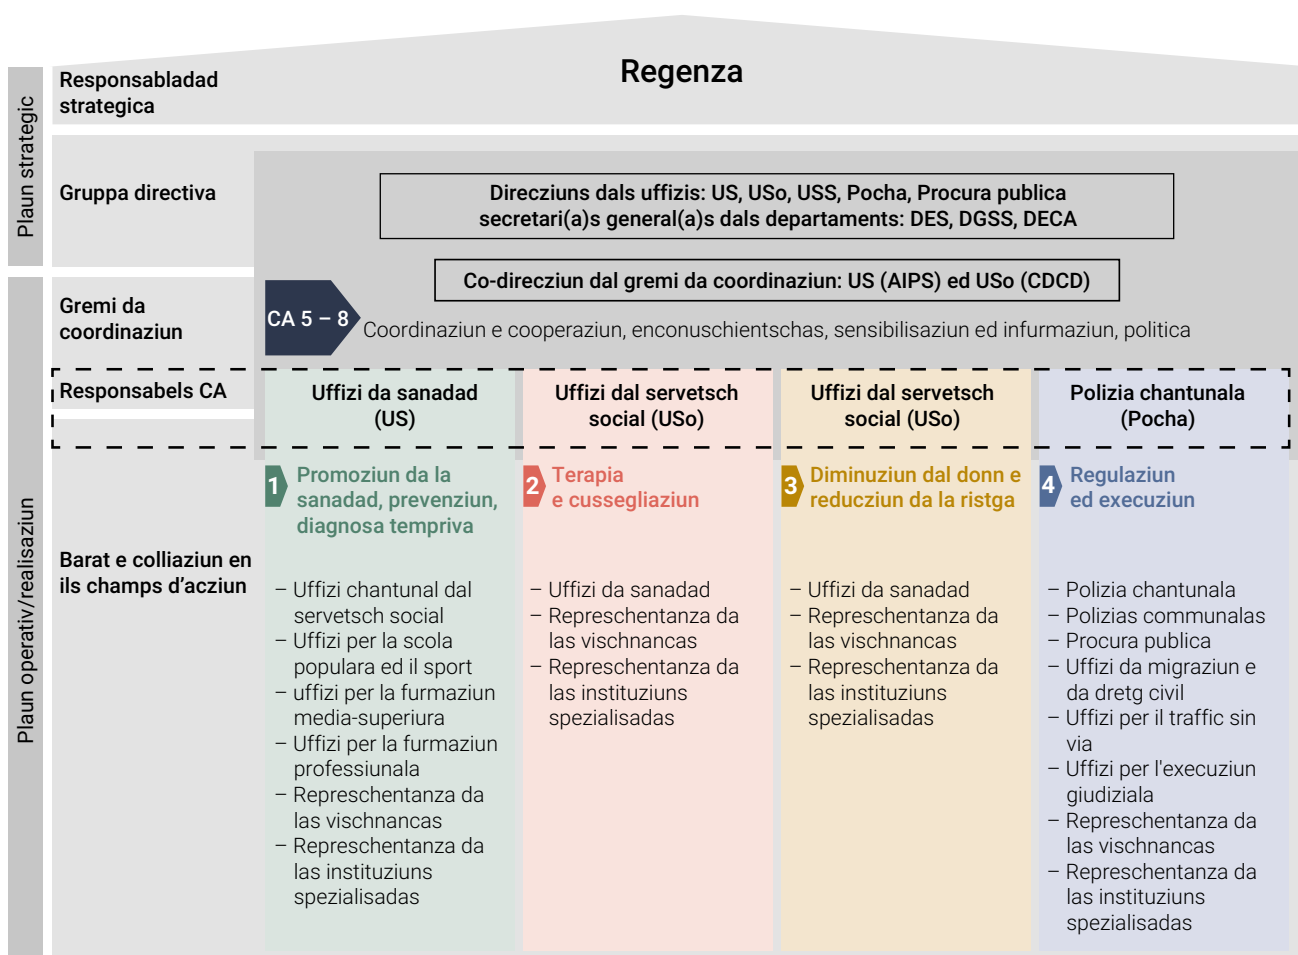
Plaun strategic

Responsabladad strategica

Regenza

Gruppa directiva

Direcziuns dals uffizis: US, USo, USS, Pocha, Procura publica
secretari(a)s general(a)s dals departaments: DES, DGSS, DECA

Plaun operativ/realisaziun

Gremi da coordinaziun

Co-direcziun dal gremi da coordinaziun: US (AIPS) ed USo (CDCD)

CA 5 – 8

Coordinaziun e cooperaziun, enconuschientschas, sensibilisaziun ed infurmaziun, politica

Responsabels CA

Uffizi da sanadad (US)

Uffizi dal servetsch social (USo)

Uffizi dal servetsch social (USo)

Polizia chantunala (Pocha)

Barat e colliaziun en ils champs d'acziun

1 Promoziun da la sanadad, prevenziun, diagnosa tempriva

– Uffizi chantunal dal servetsch social
– Uffizi per la scola populara ed il sport
– uffizi per la furmaziun media-superiura
– Uffizi per la furmaziun professiunala
– Represchentanza da las vischnancas
– Represchentanza da las instituziuns spezialisadas

2 Terapia e cussegliaziun

– Uffizi da sanadad
– Represchentanza da las vischnancas
– Represchentanza da las instituziuns spezialisadas

3 Diminuziun dal donn e reducziun da la ristga

– Uffizi da sanadad
– Represchentanza da las vischnancas
– Represchentanza da las instituziuns spezialisadas

4 Regulaziun ed execuziun

– Polizia chantunala
– Polizias communalas
– Procura publica
– Uffizi da migraziun e da dretg civil
– Uffizi per il traffic sin via
– Uffizi per l'execuziun giudiziala
– Represchentanza da las vischnancas
– Represchentanza da las instituziuns spezialisadas